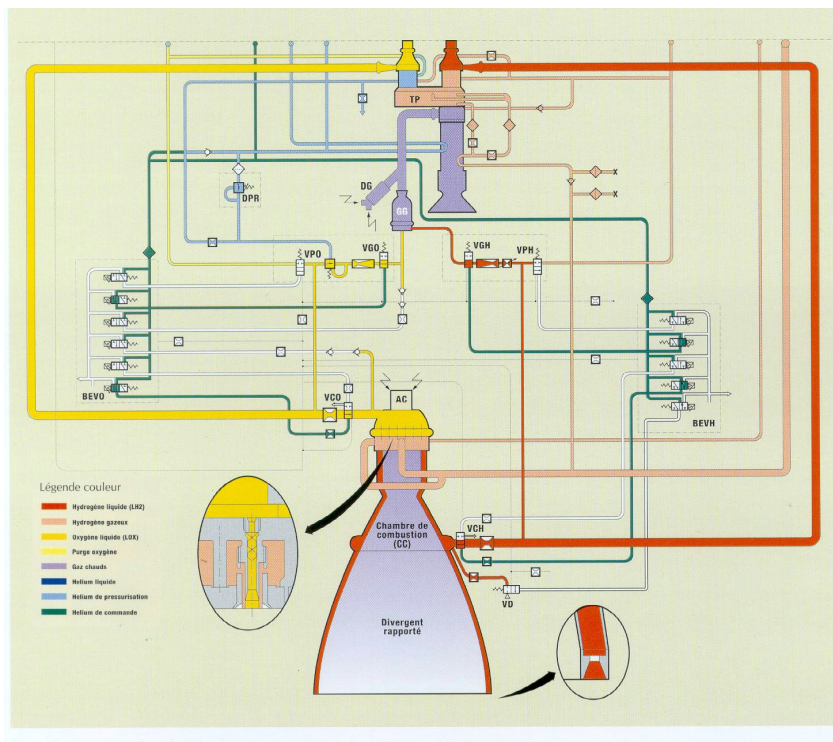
TP

DG

GG

DPR

VPO

VGO

VGH

VPH

BEVO

VCO

AC

BEVH

Légende couleur

Hydrogène liquide (LH2)

Hydrogène gazeux

Oxygène liquide (LOX)

Purge oxygène

Gaz chauds

Helium liquide

Helium de pressurisation

Helium de commande

Chambre de combustion (CC)

VCH

VD

Divergent rapporté

X

X